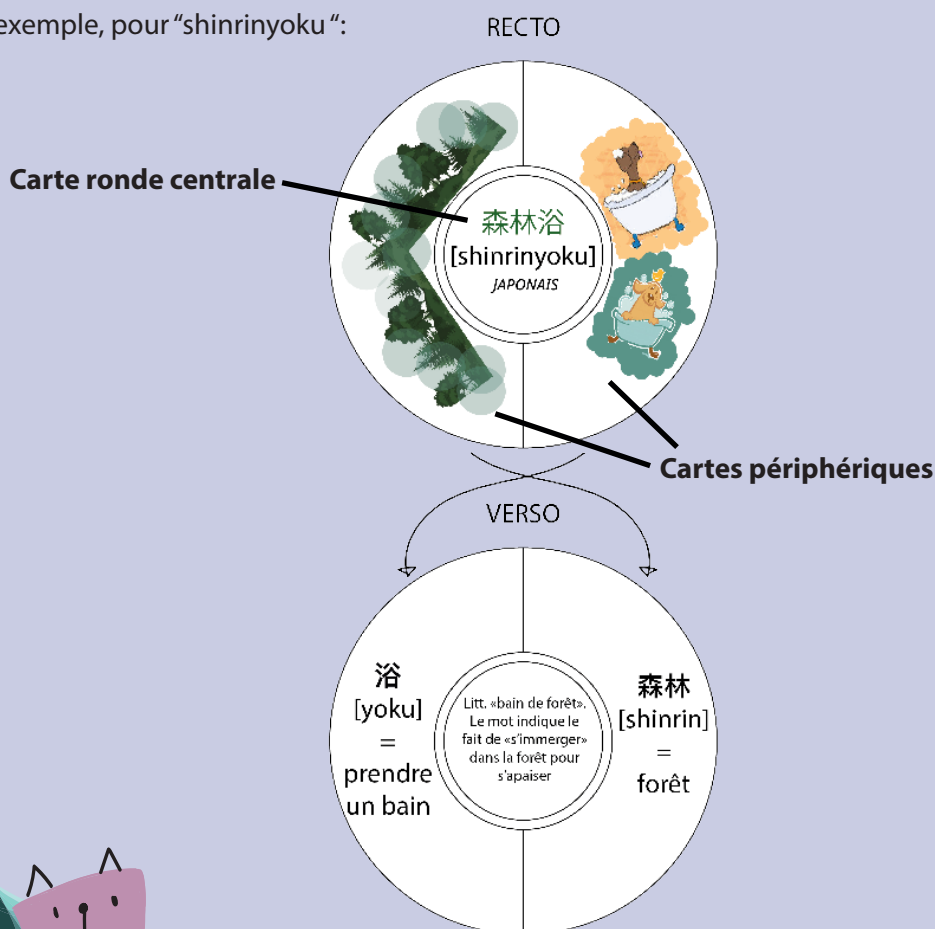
exemple, pour "shinrinyoku ":

RECTO

Carte ronde centrale

森林浴
[shinrinyoku]
JAPONAIS

Cartes périphériques

VERSO

浴
[yoku]
=
prendre un bain

Litt. «bain de forêt». Le mot indique le fait de «s'immerger» dans la forêt pour s'apaiser

森林
[shinrin]
=
forêt